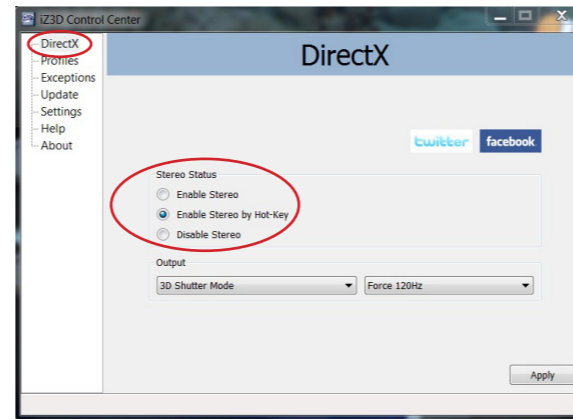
iZ3D Control Center

DirectX
Profiles
Exceptions
Update
Settings
Help
About

DirectX

twitter facebook

Stereo Status
Enable Stereo
Enable Stereo by Hot-Key
Disable Stereo

Output
3D Shutter Mode
Force 120Hz

Apply